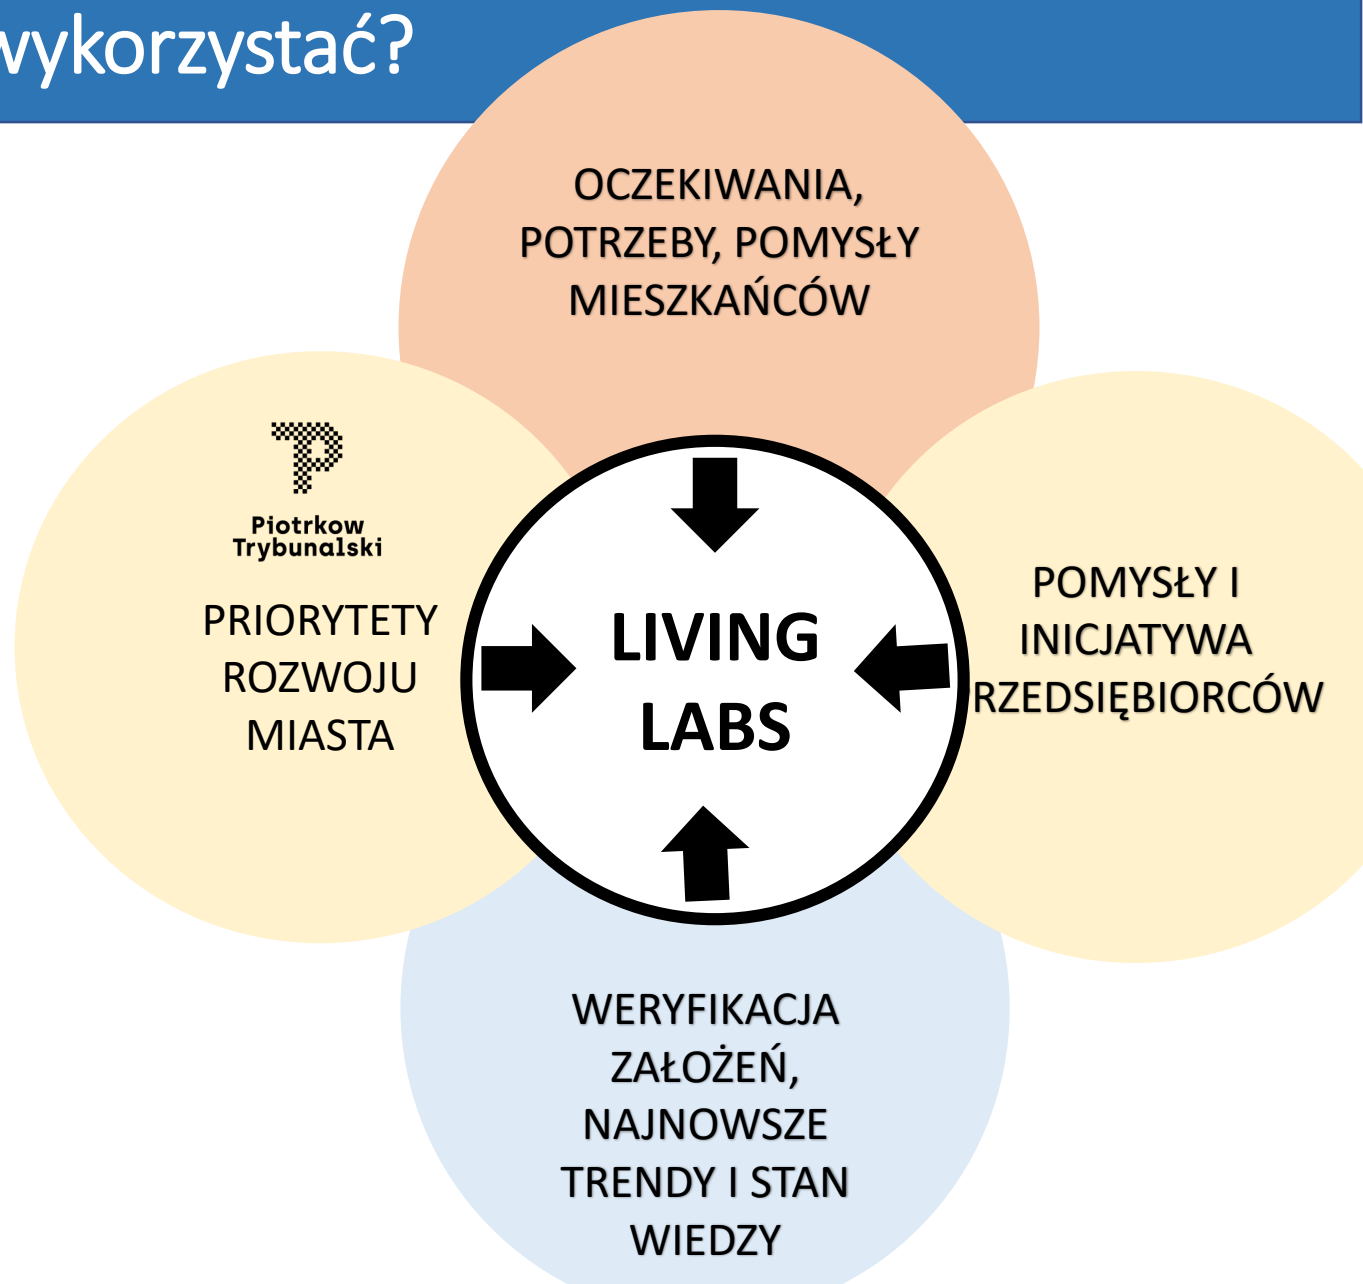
vykorzystać?

OCZEKIWANIA, POTRZEBY, POMYSŁY MIESZKAŃCÓW

Piotrkow Trybunalski

PRIORYTETY ROZWOJU MIASTA

LIVING LABS

POMYSŁY I INICJATYWA RZEDSIĘBIORCÓW

WERYFIKACJA ZAŁOŻEŃ, NAJNOWSZE TRENDY I STAN WIEDZY